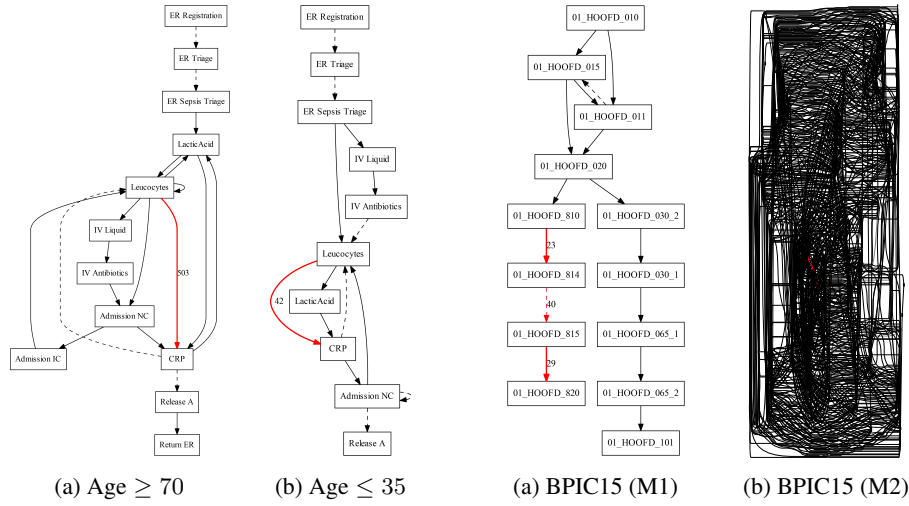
ER Registration
ER Triage
ER Sepsis Triage
LacticAcid
Leucocytes
IV Liquid
IV Antibiotics
503
Admission NC
Admission IC
CRP
Release A
Return ER

(a) Age $\geq 70$

ER Registration
ER Triage
ER Sepsis Triage
IV Liquid
IV Antibiotics
Leucocytes
42
LacticAcid
CRP
Admission NC
Release A

(b) Age $\leq 35$

01_HOOFD_010
01_HOOFD_015
01_HOOFD_011
01_HOOFD_020
01_HOOFD_810
01_HOOFD_030_2
23
01_HOOFD_814
01_HOOFD_030_1
40
01_HOOFD_815
01_HOOFD_065_1
29
01_HOOFD_820
01_HOOFD_065_2
01_HOOFD_101

(a) BPIC15 (M1)

(b) BPIC15 (M2)